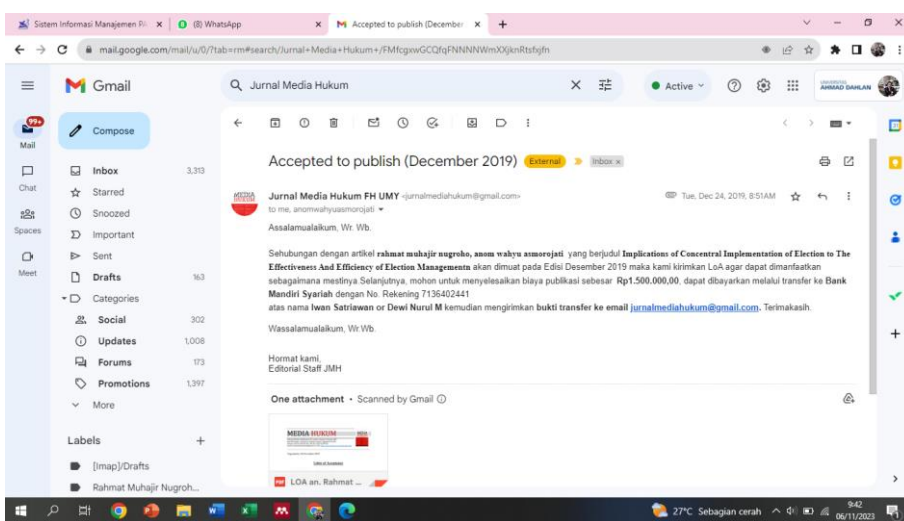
Sistem Informasi Manajemen P × | (8) WhatsApp | Accepted to publish (December ×

mail.google.com/mail/u/0/?tab=rm#search/Jurnal+Media+Hukum+/FMfcgxwGCQfqFNNNNWmXXjknRtsfxjfn

Gmail

Jurnal Media Hukum

Active

AHMAD DAHLAN

99+
Mail
Chat
Spaces
Meet

Compose

Inbox 3,313
Starred
Snoozed
Important
Sent
Drafts 163
Categories
Social 302
Updates 1,008
Forums 173
Promotions 1,397
More

Labels +
[Imap]/Drafts
Rahmat Muhajir Nugroh...

Accepted to publish (December 2019) External Inbox ×

Jurnal Media Hukum FH UMY <jurnalmediahukum@gmail.com>
to me, anomwahyuasmorojati
Tue, Dec 24, 2019, 8:51AM

Assalamualaikum, Wr. Wb.

Sehubungan dengan artikel rahmat muhajir nugroho, anom wahyu asmorojati yang berjudul Implications of Concentral Implementation of Election to The Effectiveness And Efficiency of Election Managementn akan dimuat pada Edisi Desember 2019 maka kami kirimkan LoA agar dapat dimanfaatkan sebagaimana mestinya.Selanjutnya, mohon untuk menyelesaikan biaya publikasi sebesar Rp1.500.000,00, dapat dibayarkan melalui transfer ke Bank Mandiri Syariah dengan No. Rekening 7136402441 atas nama Iwan Satriawan or Dewi Nurul M kemudian mengirimkan bukti transfer ke email jurnalmediahukum@gmail.com. Terimakasih.

Wassalamualaikum, Wr.Wb.

Hormat kami,
Editorial Staff JMH

One attachment • Scanned by Gmail

MEDIA HUKUM

LOA an. Rahmat ...

27°C Sebagian cerah 9:42 06/11/2023